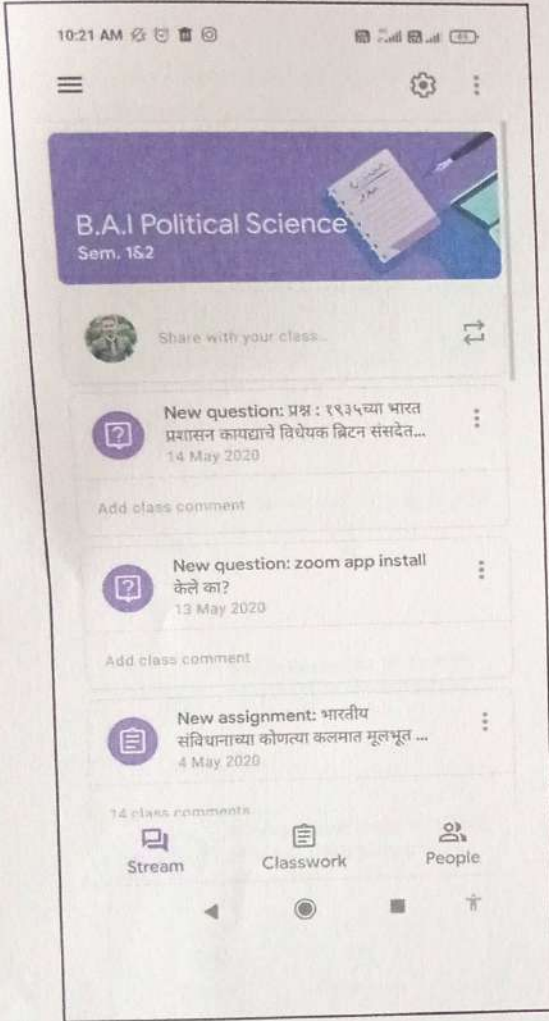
10:21 AM

B.A.I Political Science
Sem. 1&2

Share with your class...

New question: प्रश्न : १९३५च्या भारत प्रशासन कायद्याचे विधेयक ब्रिटन संसदेत...
14 May 2020

Add class comment

New question: zoom app install केले का?
13 May 2020

Add class comment

New assignment: भारतीय संविधानाच्या कोणत्या कलमात मूलभूत ...
4 May 2020

14 class comments

Stream
Classwork
People